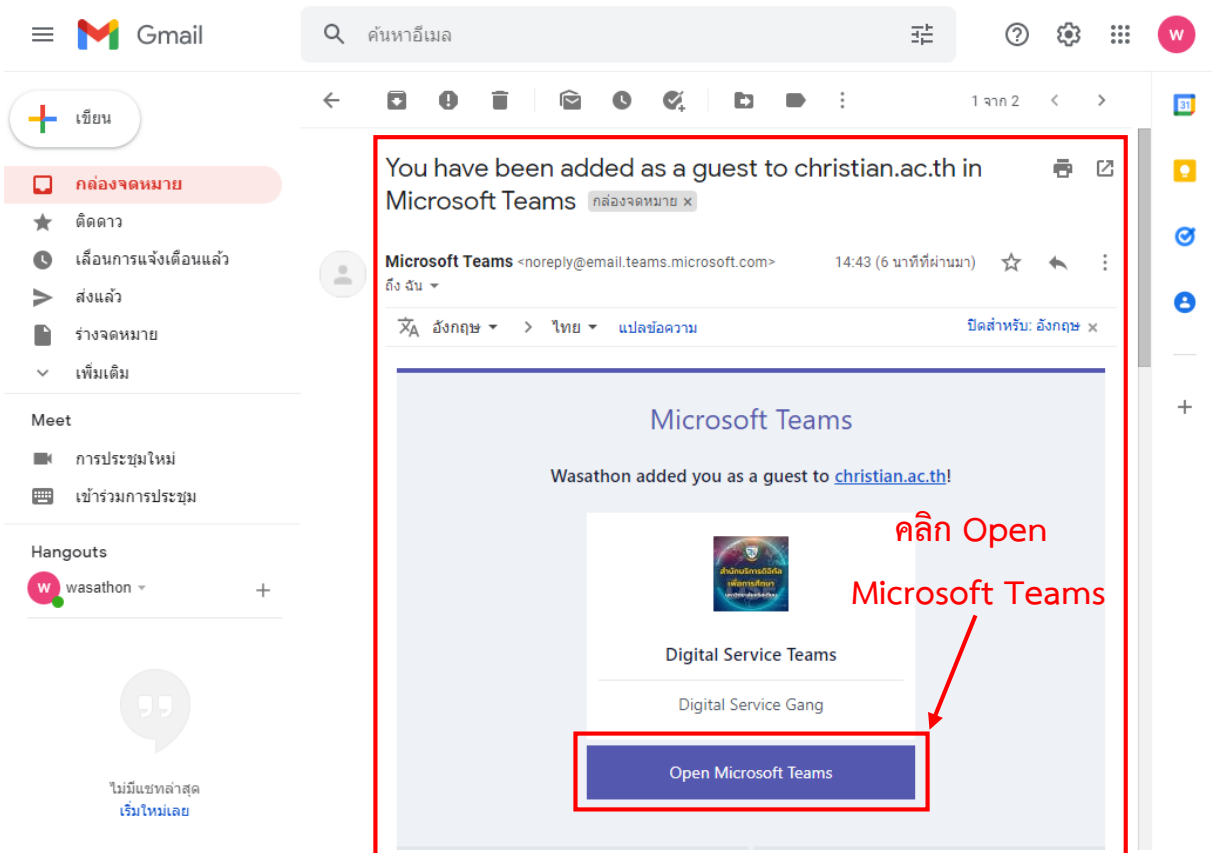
Gmail

ค้นหาอีเมล

W

เขียน

กล่องจดหมาย

ติดดาว

เลื่อนการแจ้งเตือนแล้ว

ส่งแล้ว

ร่างจดหมาย

เพิ่มเติม

Meet

การประชุมใหม่

เข้าร่วมการประชุม

Hangouts

wasathon

ไม่มีแชทล่าสุด

เริ่มใหม่เลย

1 จาก 2

You have been added as a guest to christian.ac.th in Microsoft Teams กล่องจดหมาย ×

Microsoft Teams <noreply@email.teams.microsoft.com> 14:43 (6 นาทีที่ผ่านมา)

ถึง ฉัน

อังกฤษ > ไทย แปลข้อความ ปิดสำหรับ: อังกฤษ ×

Microsoft Teams

Wasathon added you as a guest to christian.ac.th!

สำนักบริการดิจิทัลเพื่อการศึกษา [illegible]

Digital Service Teams

Digital Service Gang

Open Microsoft Teams

คลิก Open Microsoft Teams

31